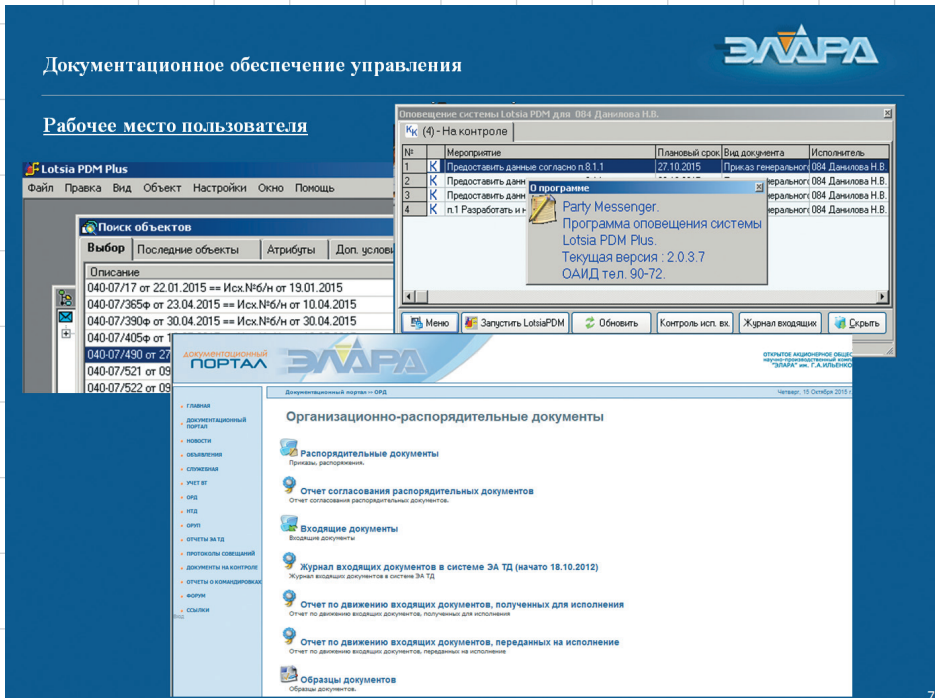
Документационное обеспечение управления

ЭЛАРА

Рабочее место пользователя

Lotsia PDM Plus

Файл Правка Вид Объект Настройки Окно Помощь

Поиск объектов

Выбор | Последние объекты | Атрибуты | Доп. услови

Описание
040-07/17 от 22.01.2015 == Исх.№б/н от 19.01.2015
040-07/365ф от 23.04.2015 == Исх.№б/н от 10.04.2015
040-07/390ф от 30.04.2015 == Исх.№б/н от 30.04.2015
040-07/405ф от 1
040-07/490 от 27
040-07/521 от 09
040-07/522 от 09

Оповещение системы Lotsia PDM для 084 Данилова Н.В.

(4) - На контроле

| № | | Мероприятие | Плановый срок | Вид документа | Исполнитель |
|---|---|---|---|---|---|
| 1 | K | Предоставить данные согласно п.8.1.1 | 27.10.2015 | Приказ генерального | 084 Данилова Н.В. |
| 2 | K | Предоставить данн | | генерального | 084 Данилова Н.В. |
| 3 | K | Предоставить данн | | генерального | 084 Данилова Н.В. |
| 4 | K | п.1 Разработать и н | | генерального | 084 Данилова Н.В. |

О программе

Party Messenger.
Программа оповещения системы Lotsia PDM Plus.
Текущая версия : 2.0.3.7
ОАИД тел. 90-72.

Меню | Запустить LotsiaPDM | Обновить | Контроль исп. вх. | Журнал входящих | Скрыть

ДОКУМЕНТАЦИОННЫЙ ПОРТАЛ ЭЛАРА

ОТКРЫТОЕ АКЦИОНЕРНОЕ ОБЩЕС НАУЧНО-ПРОИЗВОДСТВЕННЫЙ КОМП "ЭЛАРА" им. Г.А.ИЛЬЕНКО

Документальный портал — ОРД

Четверг, 15 Октября 2015 г.

ГЛАВНАЯ
ДОКУМЕНТАЦИОННЫЙ ПОРТАЛ
НОВОСТИ
ОБЪЯВЛЕНИЯ
СЛУЖЕБНАЯ
УЧЕТ ВТ
ОРД
НТД
ОРУП
ОТЧЕТЫ ЭА ТД
ПРОТОКОЛЫ СОВЕЩАНИЙ
ДОКУМЕНТЫ НА КОНТРОЛЕ
ОТЧЕТЫ О КОМАНДИРОВКАХ
ФОРУМ
ССЫЛКИ

Организационно-распорядительные документы

Распорядительные документы
Приказы, распоряжения.

Отчет согласования распорядительных документов
Отчет согласования распорядительных документов.

Входящие документы
Входящие документы

Журнал входящих документов в системе ЭА ТД (начато 18.10.2012)
Журнал входящих документов в системе ЭА ТД

Отчет по движению входящих документов, полученных для исполнения
Отчет по движению входящих документов, полученных для исполнения

Отчет по движению входящих документов, переданных на исполнение
Отчет по движению входящих документов, переданных на исполнение

Образцы документов
Образцы документов.

7